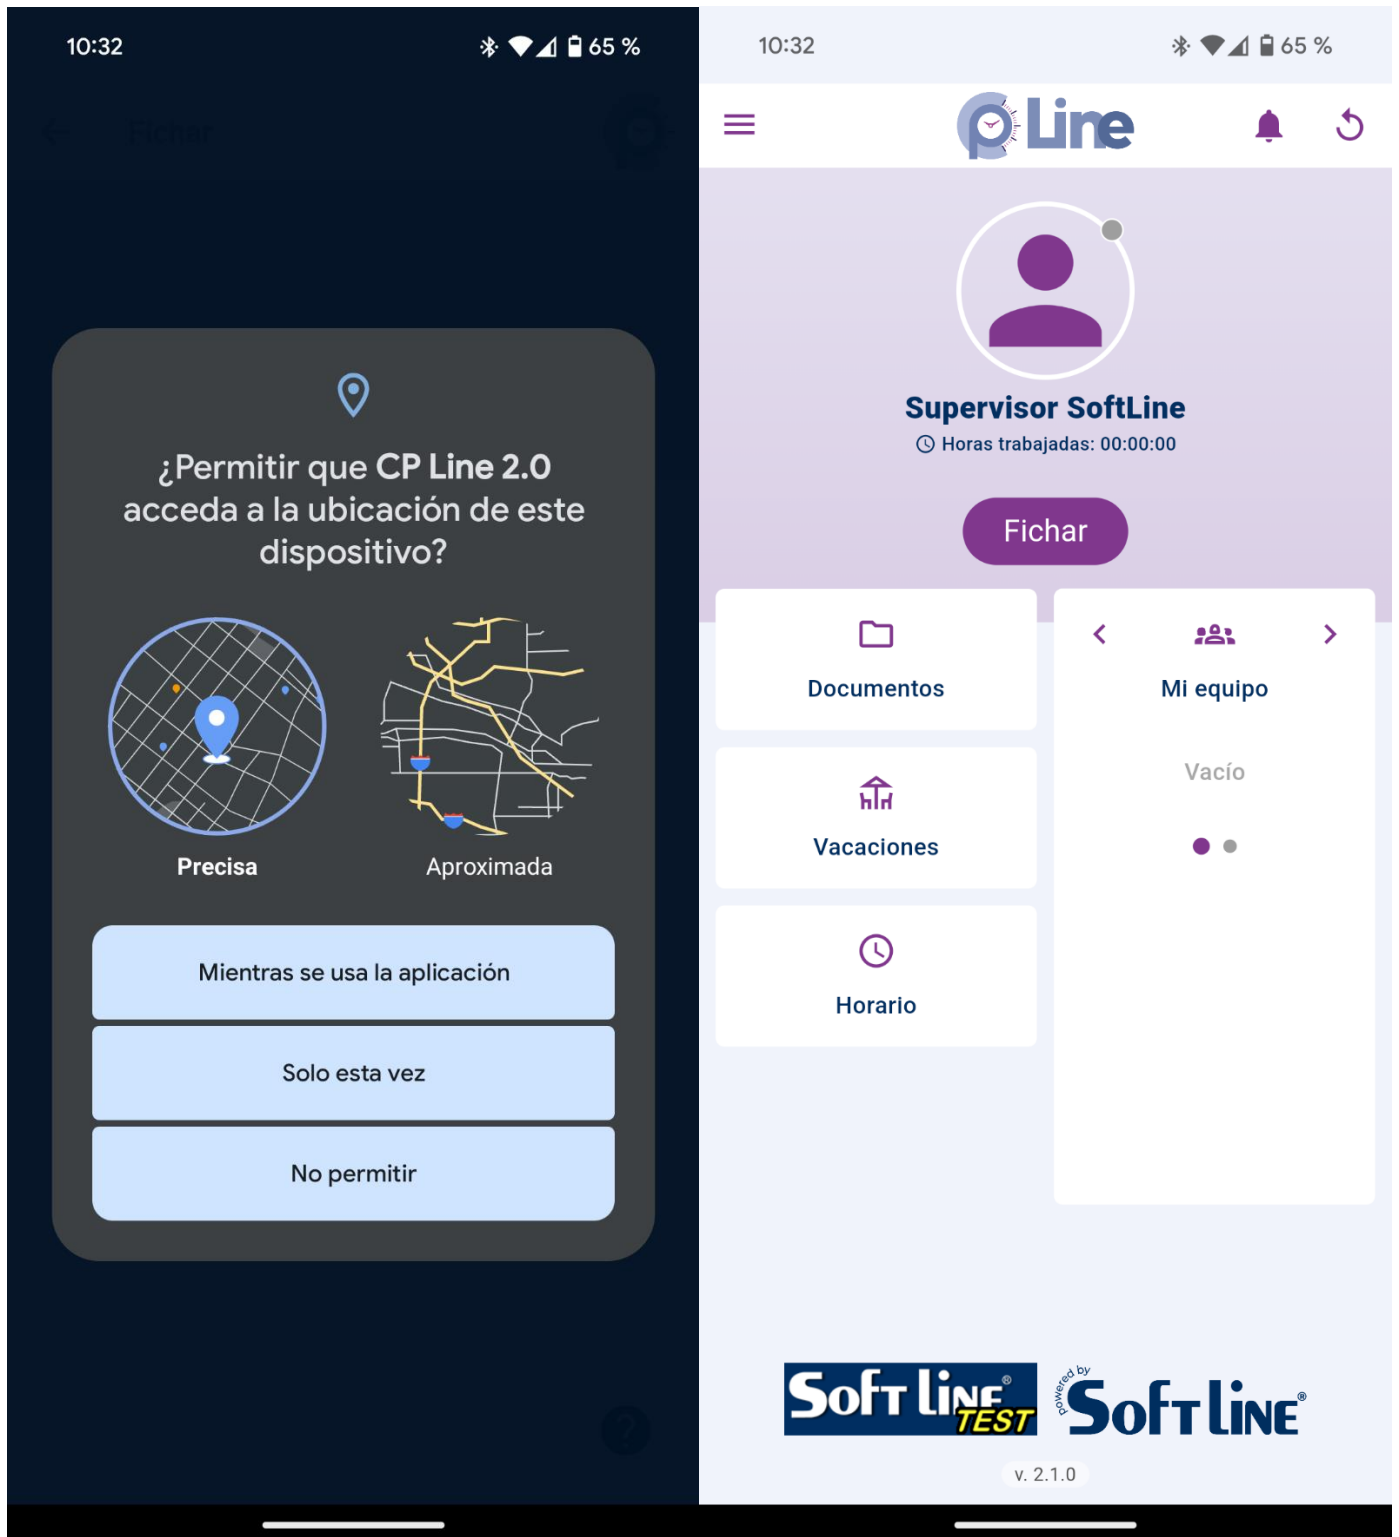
10:32 65 %

¿Permitir que CP Line 2.0 acceda a la ubicación de este dispositivo?

Precisa

Aproximada

Mientras se usa la aplicación

Solo esta vez

No permitir

10:32 65 %

Line

Supervisor SoftLine

Horas trabajadas: 00:00:00

Fichar

Documentos

Mi equipo

Vacío

Vacaciones

Horario

SofT LiNE® TEST

powered by SofT LiNE®

v. 2.1.0